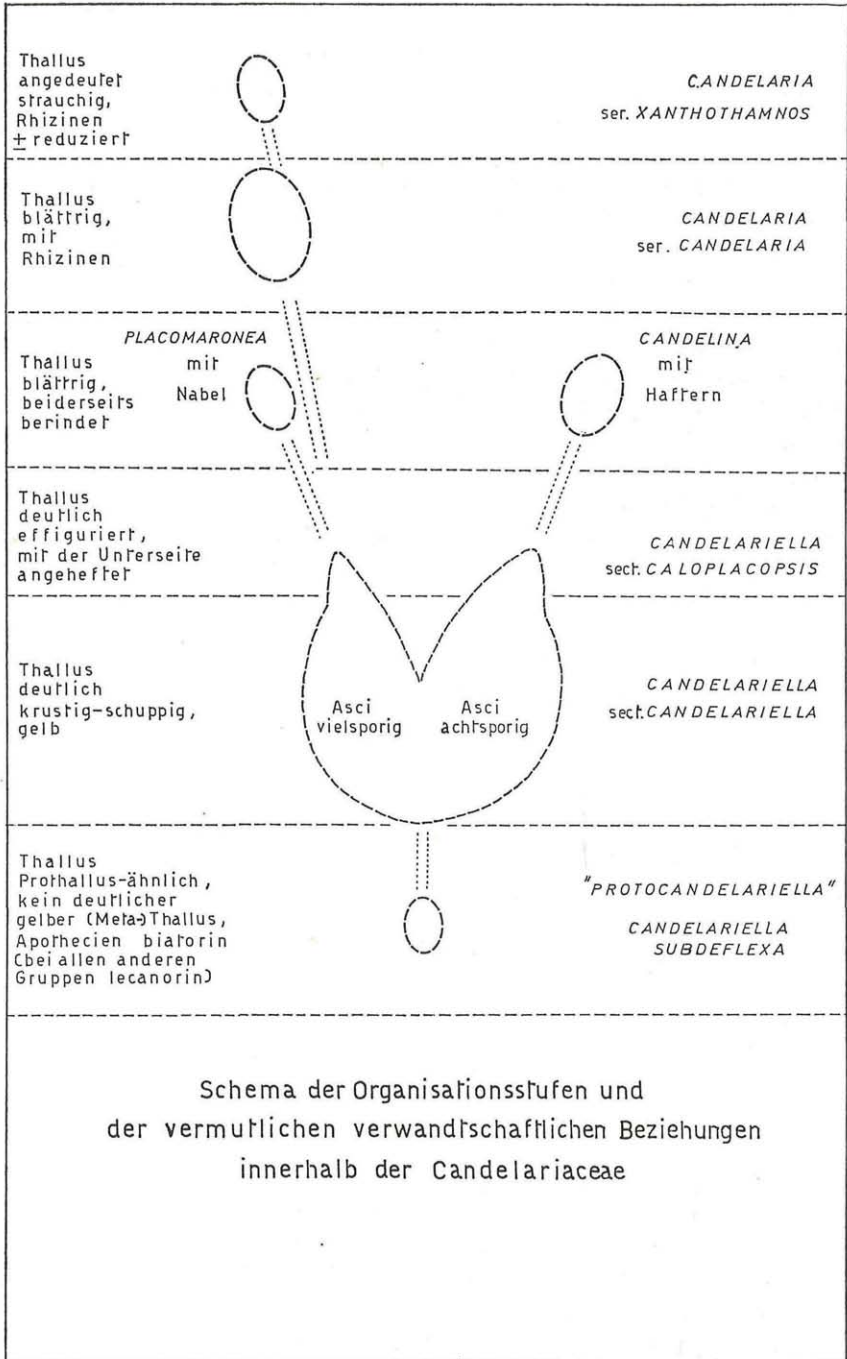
Thallus angedeutet strauchig, Rhizinen $\pm$ reduziert

CANDELARIA
ser. XANTHOTHAMNOS

Thallus blättrig, mit Rhizinen

CANDELARIA
ser. CANDELARIA

Thallus blättrig, beiderseits berindet

PLACOMARONEA
mit
Nabel

CANDELINA
mit
Haftern

Thallus deutlich effiguriert, mit der Unterseite angeheftet

CANDELARIELLA
sect. CALOPLACOPSIS

Thallus deutlich krustig-schuppig, gelb

Asci vielsporig

Asci achtsporig

CANDELARIELLA
sect. CANDELARIELLA

Thallus Prothallus-ähnlich, kein deutlicher gelber (Meta-)Thallus, Apothecien biatorin (bei allen anderen Gruppen lecanorin)

"PROTOCANDELARIELLA"
CANDELARIELLA
SUBDEFLEXA

Schema der Organisationsstufen und der vermutlichen verwandtschaftlichen Beziehungen innerhalb der Candelariaceae